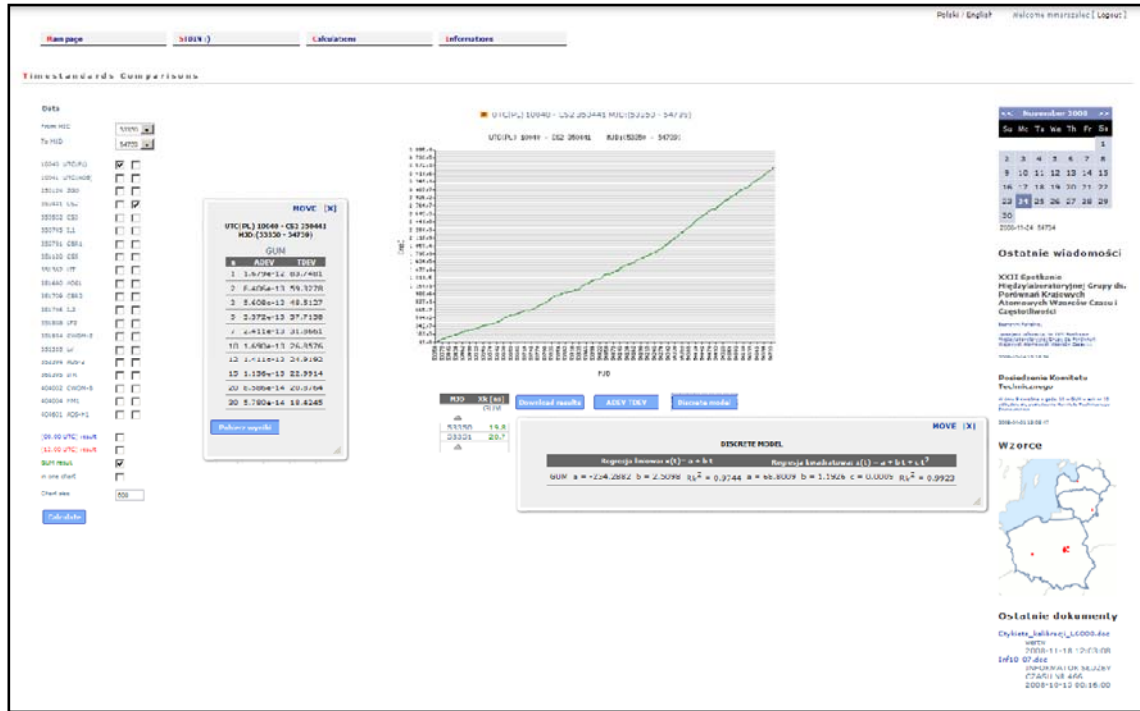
Polski / English Welcome mmarszalec [ Logout ]

Main page | STDIN :) | Calculations | Informations

Timestandards Comparisons

Data

From MJD 53350
To MJD 54759

10040 UTC(PL)
10041 UTC(AOS)
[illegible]
350441 CS2
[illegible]

MOVE [X]

UTC(PL) 10040 - CS2 350441
MJD: (53350 - 54759)

GUM

| n | ADEV | TDEV |
|---|---|---|
| 1 | 1.679e-12 | 83.7481 |
| 2 | 8.406e-13 | 59.3278 |
| 3 | 5.408e-13 | 48.5127 |
| 5 | 3.372e-13 | 37.7158 |
| 7 | 2.411e-13 | 31.8661 |
| 10 | 1.680e-13 | 26.8576 |
| 15 | 1.411e-13 | 24.9193 |
| 18 | 1.136e-13 | 22.9914 |
| 20 | 8.588e-14 | 20.9764 |
| 30 | 5.780e-14 | 18.4245 |

Pobierz wyniki

[00.00 UTC] result
[12.00 UTC] result
GUM result
in one chart
Chart size 500

Calculate

UTC(PL) 10040 - CS2 350441 MJD:(53350 - 54759)

UTC(PL) 10040 - CS2 350441 MJD:(53350 - 54759)

MJD

| MJD | Xk [ns] |
|---|---|
| | GUM |
| 53350 | 19.8 |
| 53351 | 20.7 |

Download results | ADEV TDEV | Discrete model

MOVE [X]

DISCRETE MODEL

| | Regresja liniowa x(t) = a + b t | Regresja kwadratowa x(t) = a + b t + c t² |
|---|---|---|
| GUM | a = -234.2882 b = 2.5098 $R_k^2$ = 0.9744 | a = 66.8009 b = 1.1926 c = 0.0005 $R_k^2$ = 0.9923 |

<< November 2008 >>
Su Mo Tu We Th Fr Sa
1
2 3 4 5 6 7 8
9 10 11 12 13 14 15
16 17 18 19 20 21 22
23 24 25 26 27 28 29
30
2008-11-24 54794

Ostatnie wiadomości

XXII Spotkanie Międzylaboratoryjnej Grupy ds. Porównań Krajowych Atomowych Wzorców Czasu i Częstotliwości

Posiedzenie Komitetu Technicznego

Wzorce

Ostatnie dokumenty

Etykieta_kalibracji_L6000.doc
2008-11-18 12:03:08
Info 07.doc
INFORMATOR SŁUŻBY CZASU NR 466
2008-10-13 00:16:00